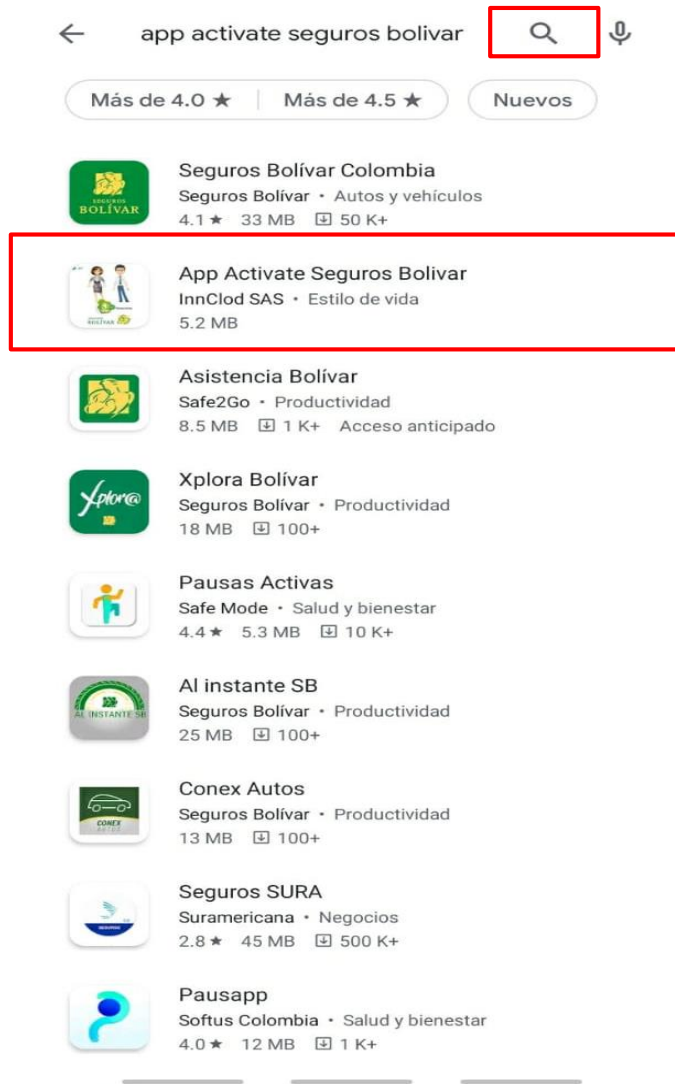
app activate seguros bolivar

Más de 4.0 ★ | Más de 4.5 ★ | Nuevos

SEGUROS BOLÍVAR
Seguros Bolívar Colombia
Seguros Bolívar • Autos y vehículos
4.1 ★ 33 MB 50 K+

BOLÍVAR
App Activate Seguros Bolivar
InnClod SAS • Estilo de vida
5.2 MB

Asistencia Bolívar
Safe2Go • Productividad
8.5 MB 1 K+ Acceso anticipado

Xplor@
Xplora Bolívar
Seguros Bolívar • Productividad
18 MB 100+

Pausas Activas
Safe Mode • Salud y bienestar
4.4 ★ 5.3 MB 10 K+

AL INSTANTE SB
Al instante SB
Seguros Bolívar • Productividad
25 MB 100+

CONEX AUTOS
Conex Autos
Seguros Bolívar • Productividad
13 MB 100+

Seguros SURA
Suramericana • Negocios
2.8 ★ 45 MB 500 K+

Pausapp
Softus Colombia • Salud y bienestar
4.0 ★ 12 MB 1 K+